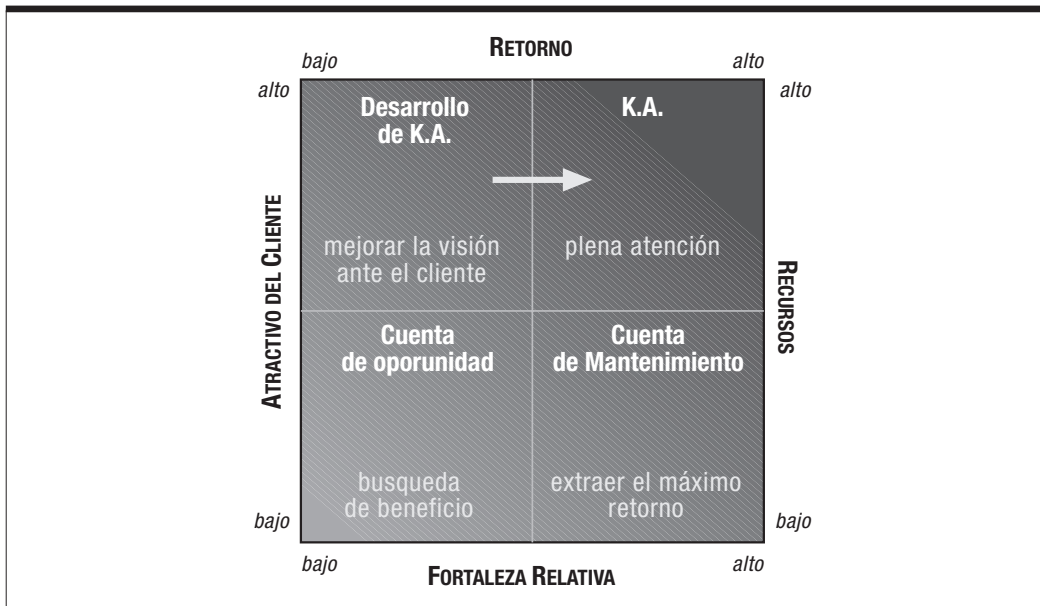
RETORNO

bajo

alto

alto

alto

Desarrollo de K.A.

K.A.

mejorar la visión ante el cliente

plena atención

ATRACTIVO DEL CLIENTE

RECURSOS

Cuenta de oporunidad

Cuenta de Mantenimiento

busqueda de beneficio

extraer el máximo retorno

bajo

bajo

bajo

alto

FORTALEZA RELATIVA